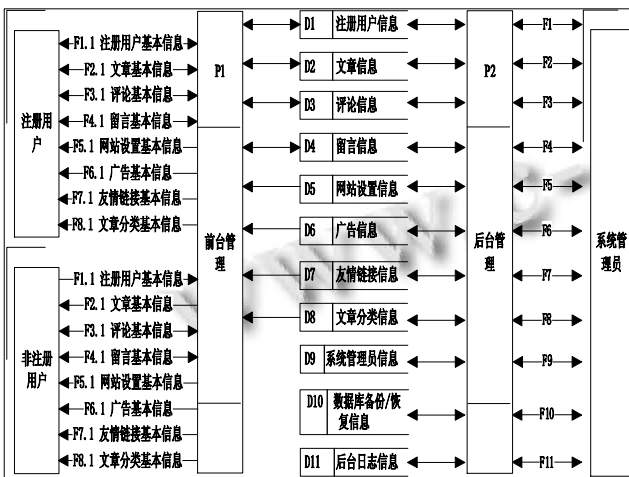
注册用户

F1.1 注册用户基本信息
F2.1 文章基本信息
F3.1 评论基本信息
F4.1 留言基本信息
F5.1 网站设置基本信息
F6.1 广告基本信息
F7.1 友情链接基本信息
F8.1 文章分类基本信息

非注册用户

F1.1 注册用户基本信息
F2.1 文章基本信息
F3.1 评论基本信息
F4.1 留言基本信息
F5.1 网站设置基本信息
F6.1 广告基本信息
F7.1 友情链接基本信息
F8.1 文章分类基本信息

P1

前台管理

D1 注册用户信息
D2 文章信息
D3 评论信息
D4 留言信息
D5 网站设置信息
D6 广告信息
D7 友情链接信息
D8 文章分类信息
D9 系统管理员信息
D10 数据库备份/恢复信息
D11 后台日志信息

P2

后台管理

F1
F2
F3
F4
F5
F6
F7
F8
F9
F10
F11

系统管理员